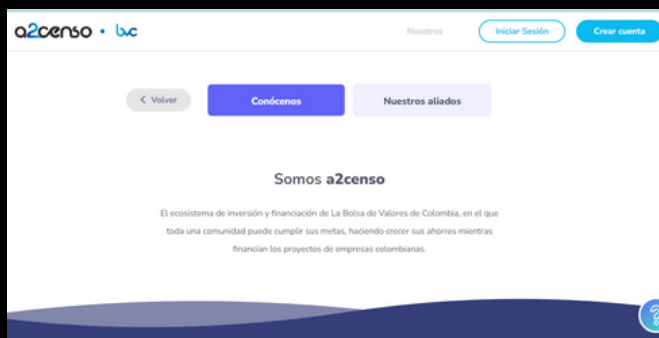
a2censo • bvc

Nosotros

Iniciar Sesión

Crear cuenta

< Volver

Conócenos

Nuestros aliados

Somos a2censo

El ecosistema de inversión y financiación de La Bolsa de Valores de Colombia, en el que toda una comunidad puede cumplir sus metas, haciendo crecer sus ahorros mientras financian los proyectos de empresas colombianas.